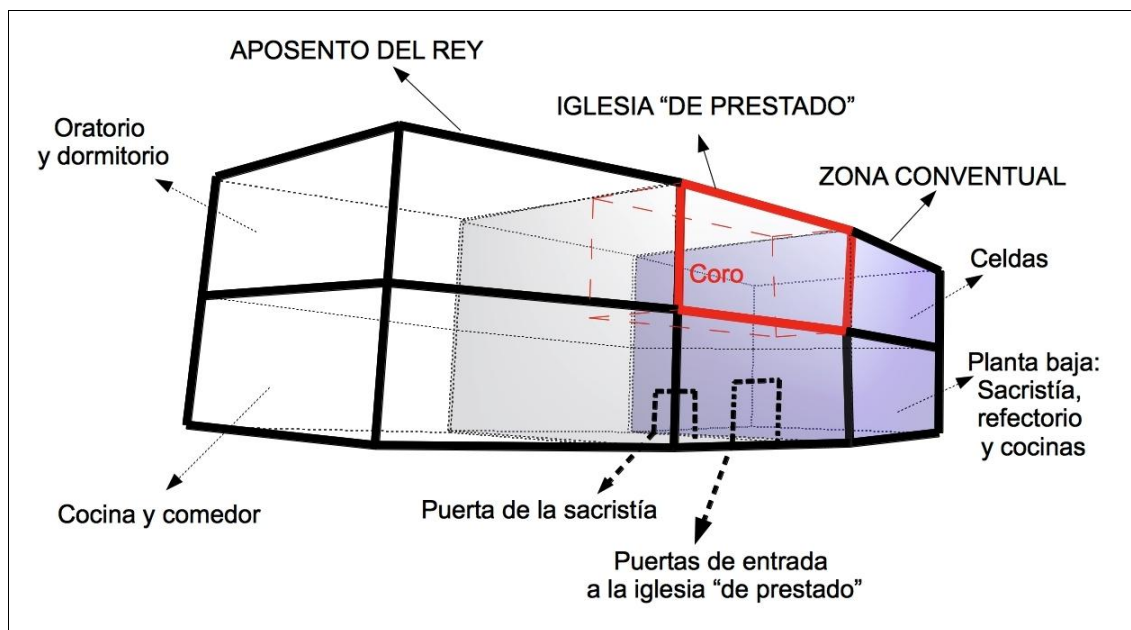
APOSENTO DEL REY

IGLESIA “DE PRESTADO”

Oratorio y dormitorio

ZONA CONVENTUAL

Coro

Celdas

Planta baja: Sacristía, refectorio y cocinas

Cocina y comedor

Puerta de la sacristía

Puertas de entrada a la iglesia “de prestado”